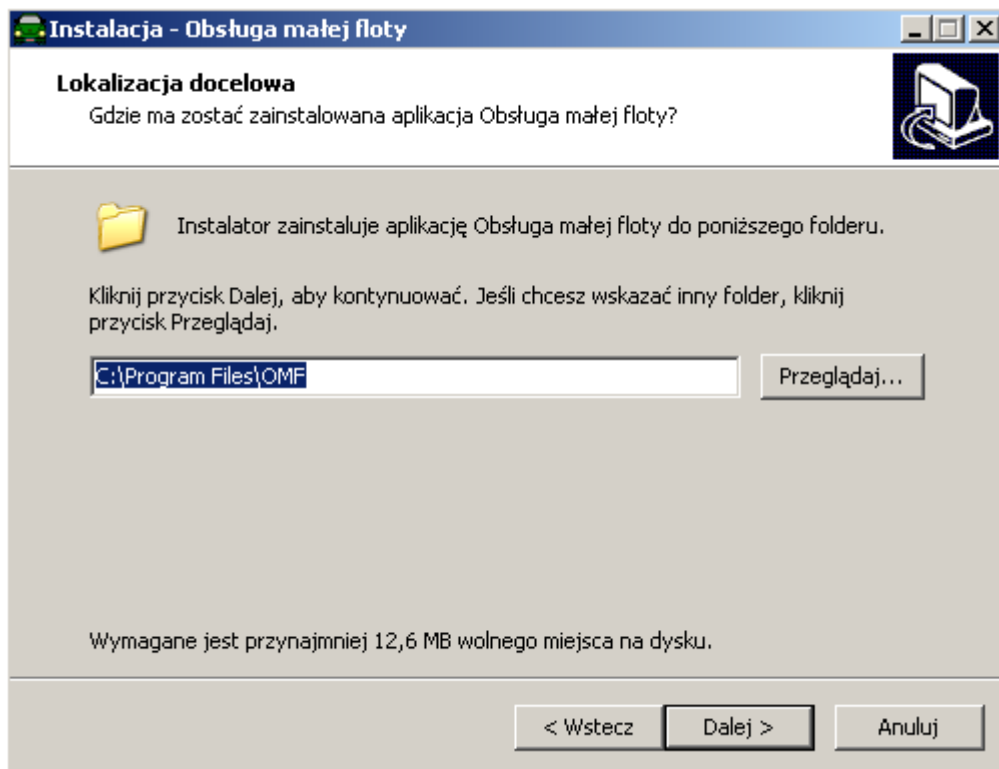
Instalacja - Obsługa małej floty

Lokalizacja docelowa
Gdzie ma zostać zainstalowana aplikacja Obsługa małej floty?

Instalator zainstaluje aplikację Obsługa małej floty do poniższego folderu.

Kliknij przycisk Dalej, aby kontynuować. Jeśli chcesz wskazać inny folder, kliknij przycisk Przeglądaj.

C:\Program Files\OMF

Przeglądaj...

Wymagane jest przynajmniej 12,6 MB wolnego miejsca na dysku.

< Wstecz

Dalej >

Anuluj